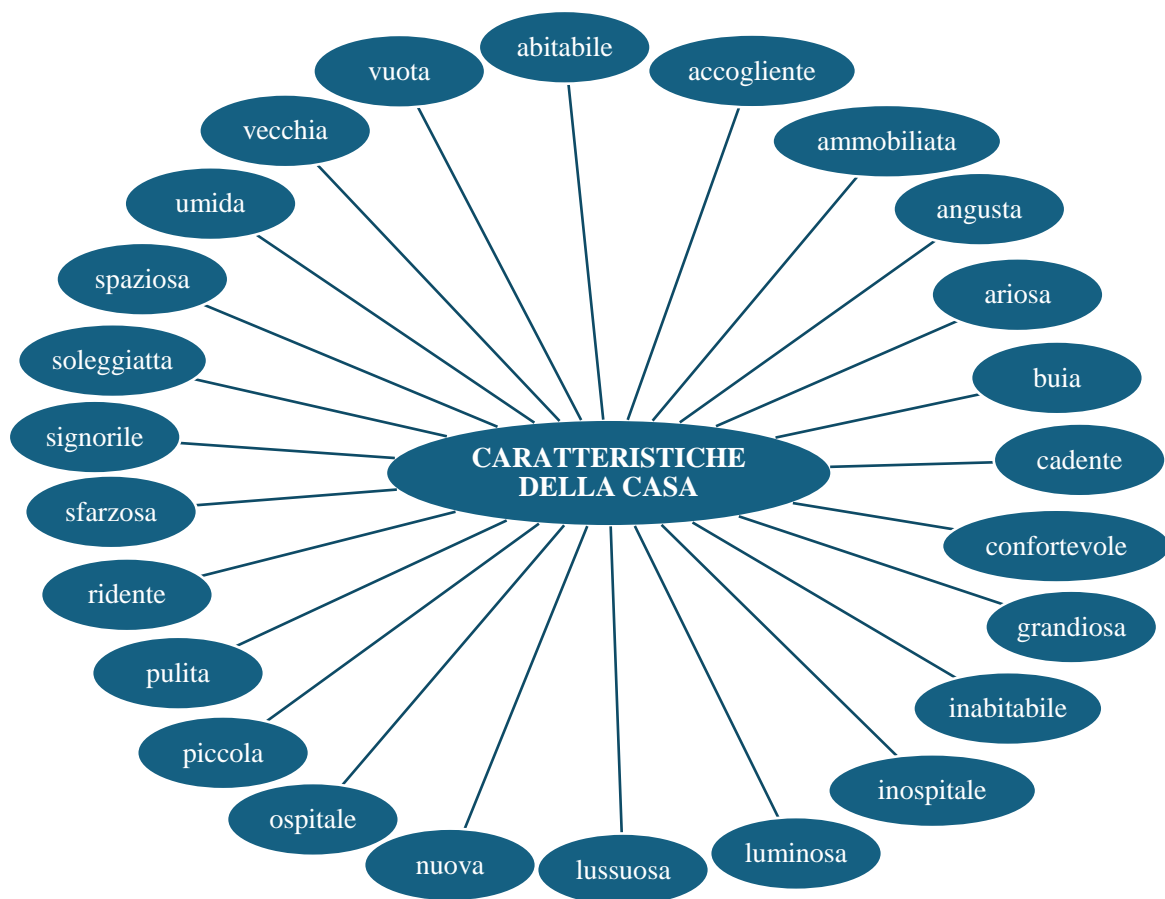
CARATTERISTICHE DELLA CASA

abitabile
accogliente
ammobiliata
angusta
ariosa
buia
cadente
confortevole
grandiosa
inabitabile
inospitale
luminosa
lussuosa
nuova
ospitale
piccola
pulita
ridente
sfarzosa
signorile
soleggiatta
spaziosa
umida
vecchia
vuota